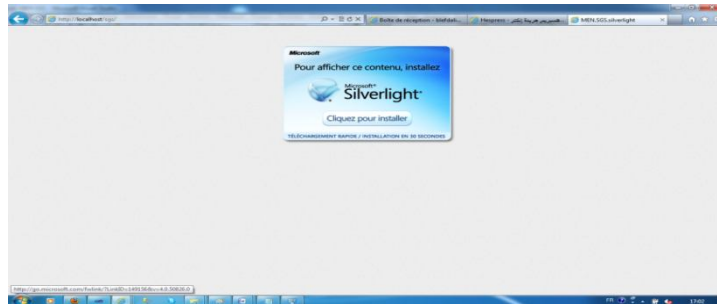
http://localhost/sgc/
Boîte de réception - bfefdali...
Hespress - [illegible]
MEN.SOS.silverlight

Microsoft
Pour afficher ce contenu, installez
Microsoft®
Silverlight
Cliquez pour installer
TÉLÉCHARGEMENT RAPIDE / INSTALLATION EN 30 SECONDES

http://go.microsoft.com/fwlink/?LinkID=149156&v=4.0.50826.0

FR
17:02